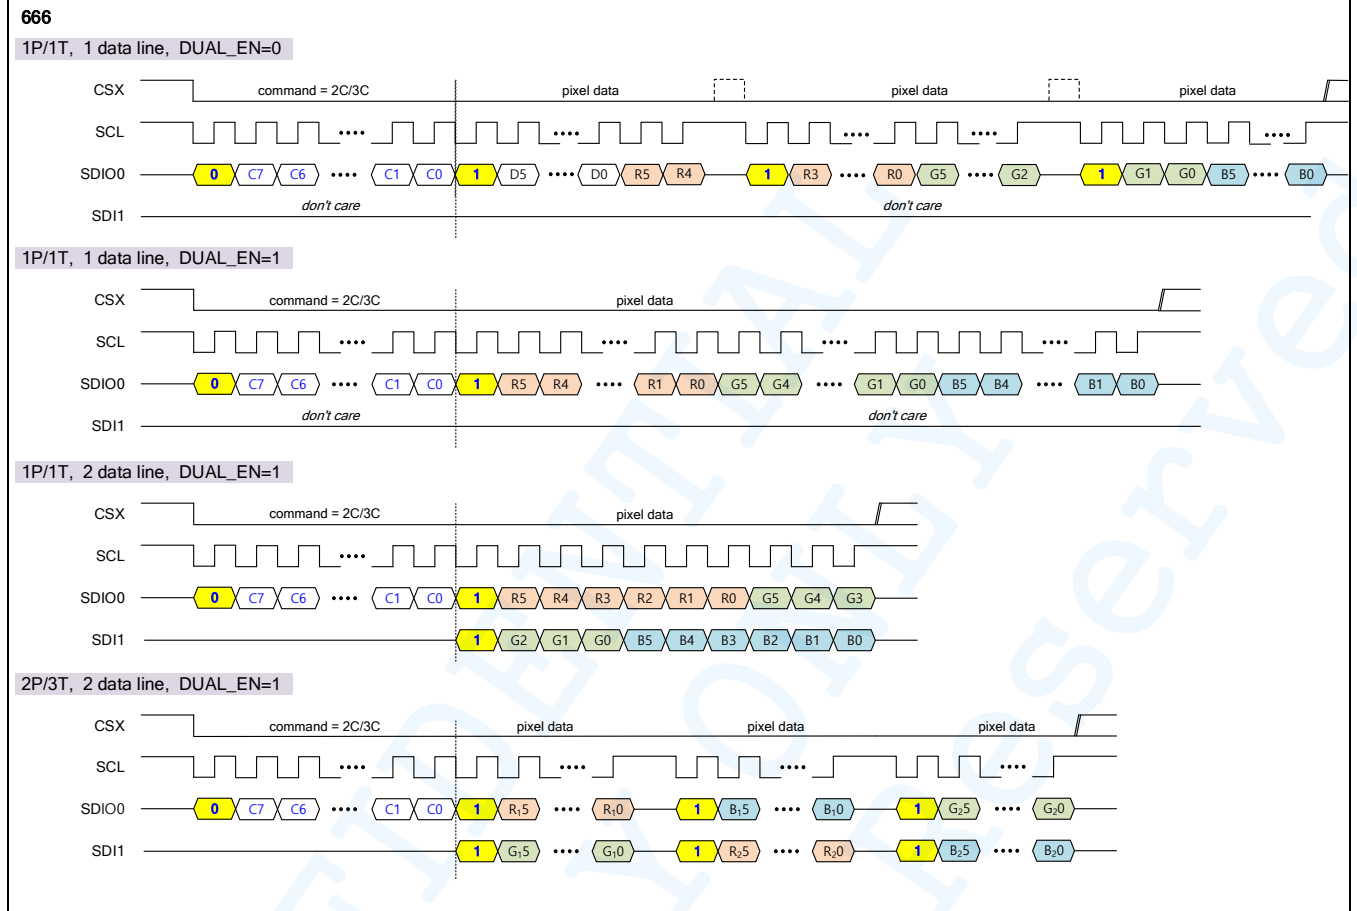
666

1P/1T, 1 data line, DUAL_EN=0

CSX command = 2C/3C pixel data pixel data pixel data

SCL ···· ···· ···· ···· ····

SDIO0 0 C7 C6 ···· C1 C0 1 D5 ···· D0 R5 R4 1 R3 ···· R0 G5 ···· G2 1 G1 G0 B5 ···· B0

SDI1 don't care don't care

1P/1T, 1 data line, DUAL_EN=1

CSX command = 2C/3C pixel data

SCL ···· ···· ···· ···· ····

SDIO0 0 C7 C6 ···· C1 C0 1 R5 R4 ···· R1 R0 G5 G4 ···· G1 G0 B5 B4 ···· B1 B0

SDI1 don't care don't care

1P/1T, 2 data line, DUAL_EN=1

CSX command = 2C/3C pixel data

SCL ····

SDIO0 0 C7 C6 ···· C1 C0 1 R5 R4 R3 R2 R1 R0 G5 G4 G3

SDI1 1 G2 G1 G0 B5 B4 B3 B2 B1 B0

2P/3T, 2 data line, DUAL_EN=1

CSX command = 2C/3C pixel data pixel data pixel data

SCL ···· ···· ···· ····

SDIO0 0 C7 C6 ···· C1 C0 1 $R_15$ ···· $R_10$ 1 $B_15$ ···· $B_10$ 1 $G_25$ ···· $G_20$

SDI1 1 $G_15$ ···· $G_10$ 1 $R_25$ ···· $R_20$ 1 $B_25$ ···· $B_20$